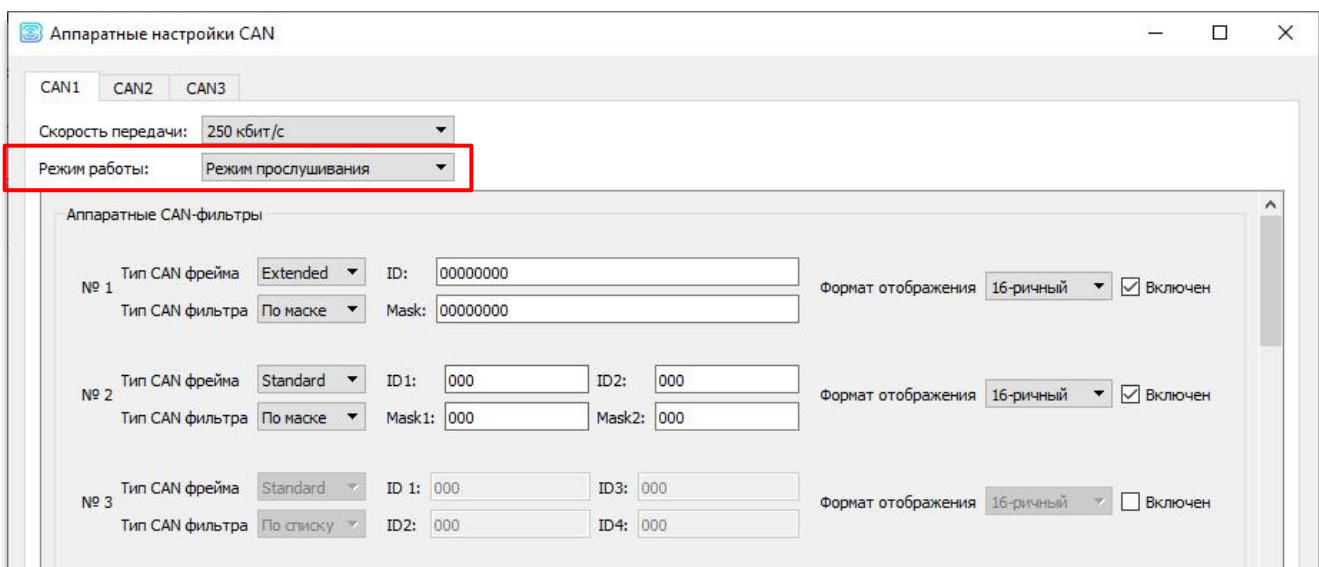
Аппаратные настройки CAN

CAN1 CAN2 CAN3

Скорость передачи: 250 кбит/с

Режим работы: Режим прослушивания

Аппаратные CAN-фильтры

№ 1 Тип CAN фрейма Extended ID: 00000000
Тип CAN фильтра По маске Mask: 00000000
Формат отображения 16-ричный Включен

№ 2 Тип CAN фрейма Standard ID1: 000 ID2: 000
Тип CAN фильтра По маске Mask1: 000 Mask2: 000
Формат отображения 16-ричный Включен

№ 3 Тип CAN фрейма Standard ID 1: 000 ID3: 000
Тип CAN фильтра По списку ID2: 000 ID4: 000
Формат отображения 16-ричный Включен